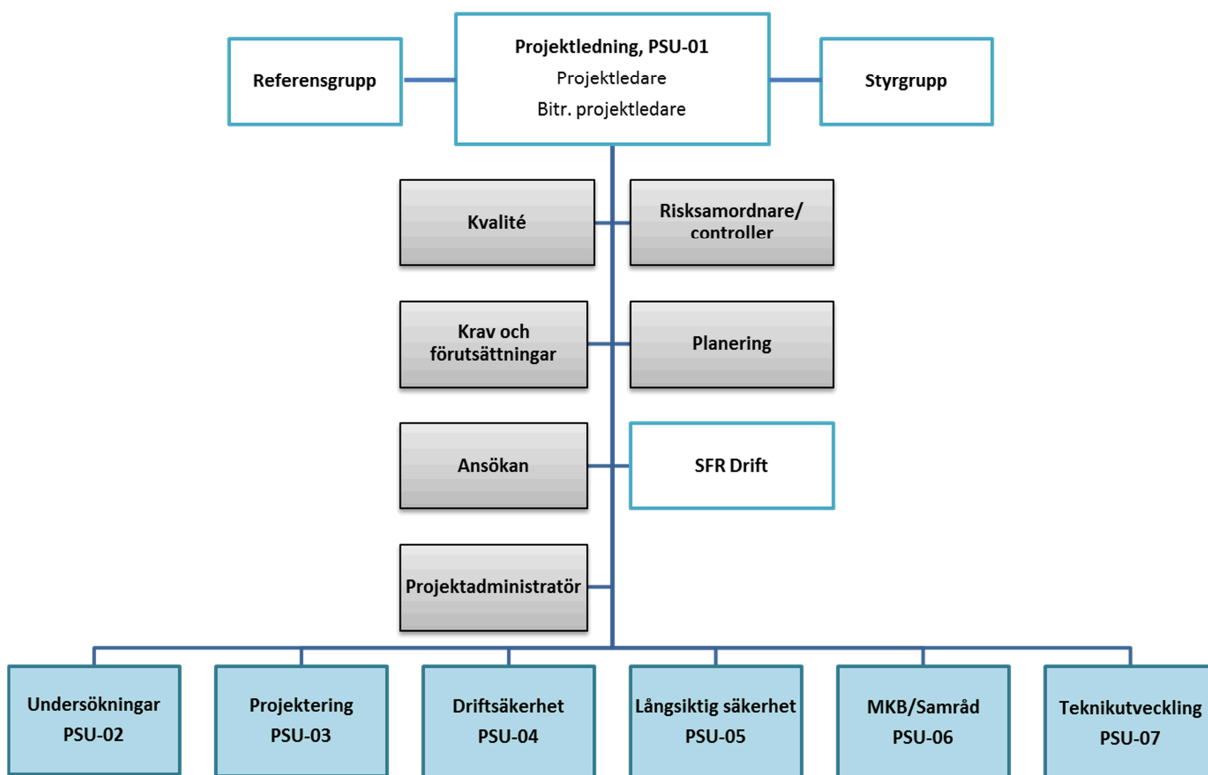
Referensgrupp

Projektledning, PSU-01
Projektledare
Bitr. projektledare

Styrgrupp

Kvalité

Risksamordnare/ controller

Krav och förutsättningar

Planering

Ansökan

SFR Drift

Projektadministratör

Undersökningar
PSU-02

Projektering
PSU-03

Driftsäkerhet
PSU-04

Långsiktig säkerhet
PSU-05

MKB/Samråd
PSU-06

Teknikutveckling
PSU-07